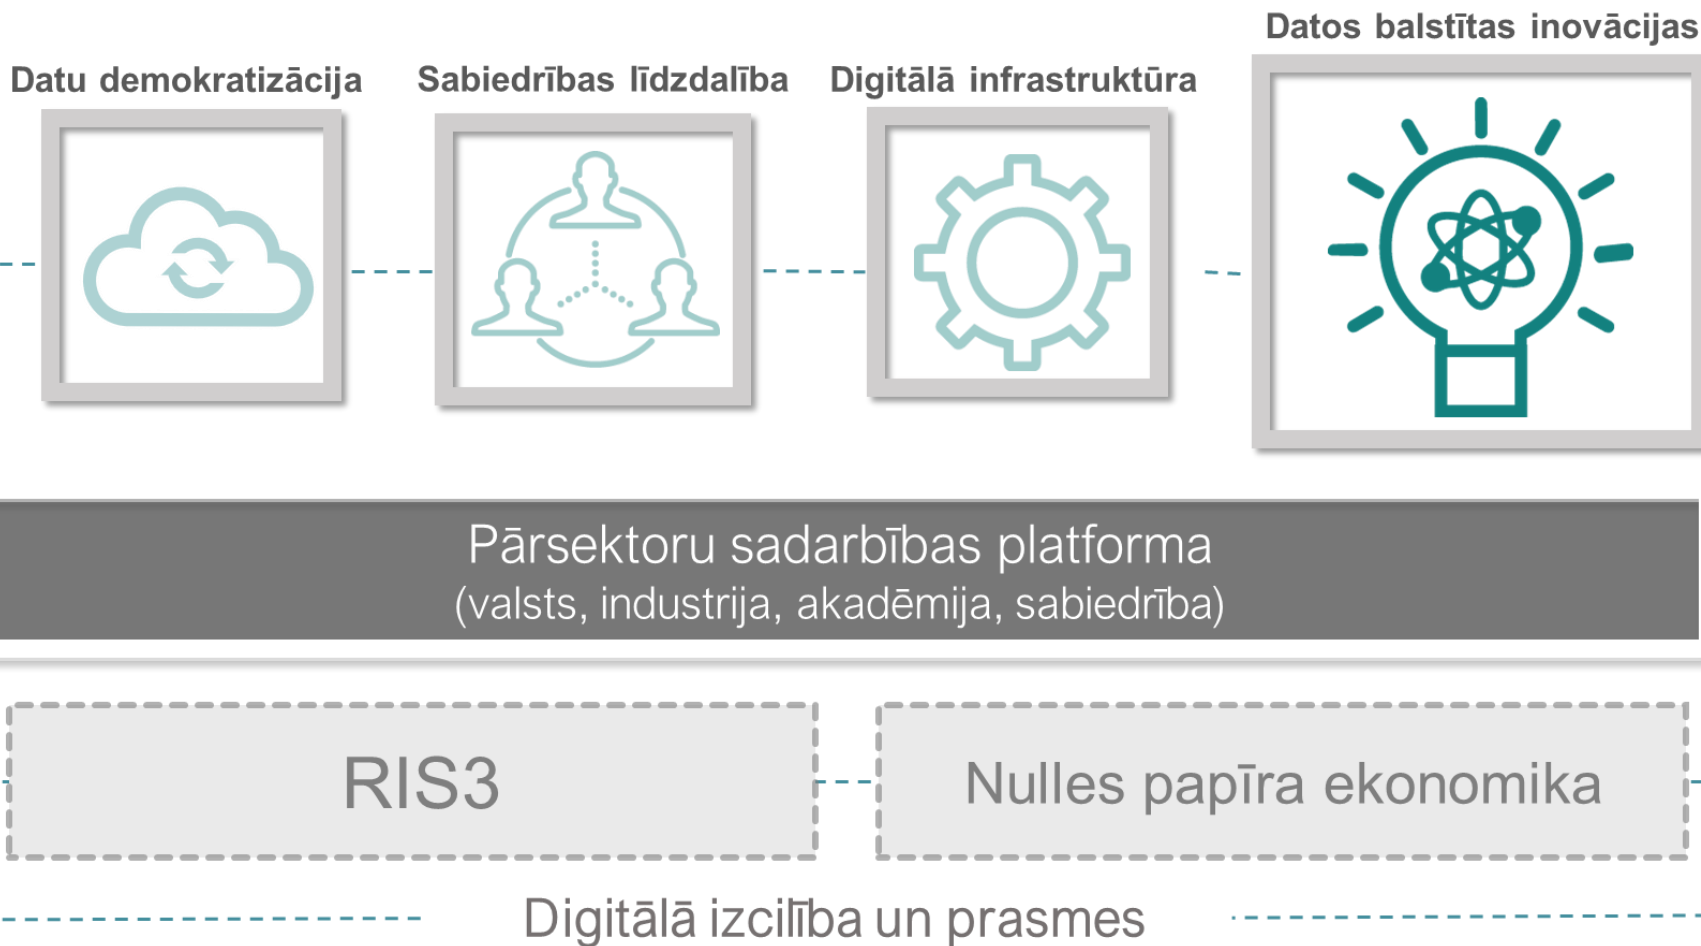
Datos balstītas inovācijas

Datu demokratizācija

Sabiedrības līdzdalība

Digitālā infrastruktūra

Pārsektoru sadarbības platforma
(valsts, industrija, akadēmija, sabiedrība)

RIS3

Nulles papīra ekonomika

Digitālā izcilība un prasmes